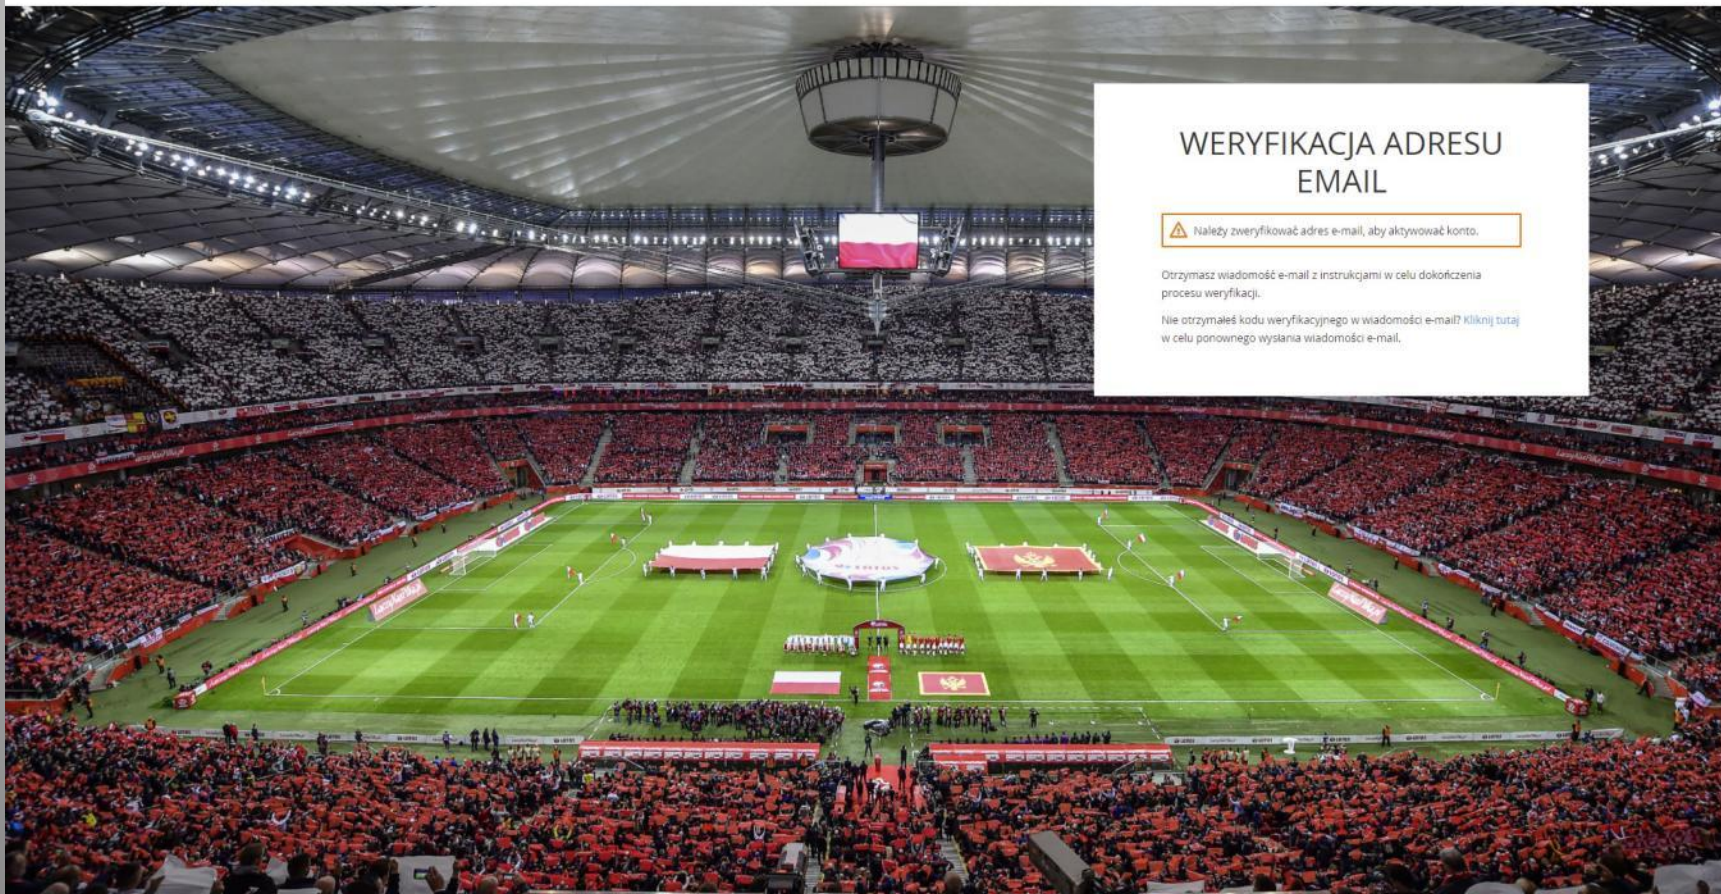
WERYFIKACJA ADRESU EMAIL

Należy zweryfikować adres e-mail, aby aktywować konto.

Otrzymasz wiadomość e-mail z instrukcjami w celu dokończenia procesu weryfikacji.

Nie otrzymałeś kodu weryfikacyjnego w wiadomości e-mail? Kliknij tutaj w celu ponownego wysłania wiadomości e-mail.